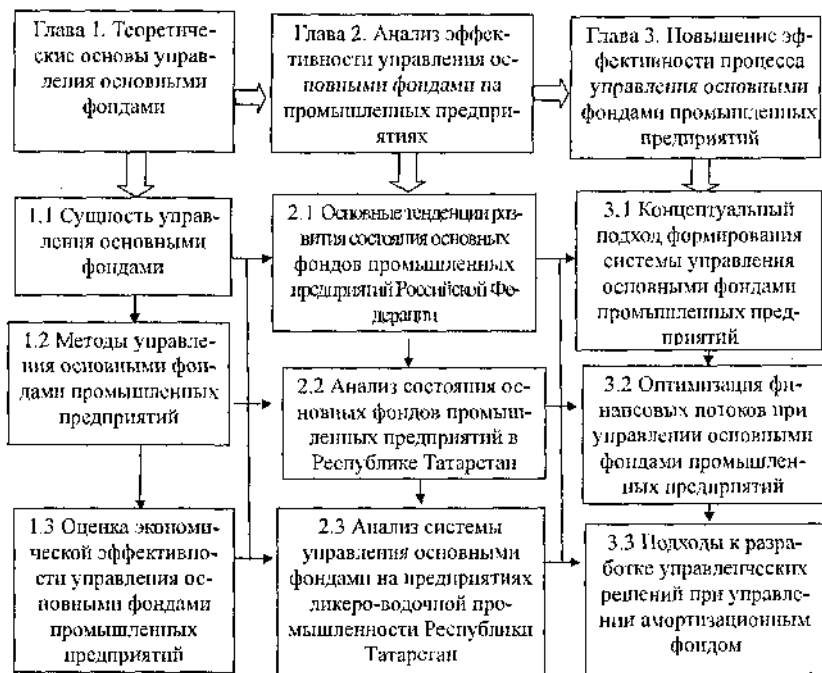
Глава 1. Теоретические основы управления основными фондами

Глава 2. Анализ эффективности управления основными фондами на промышленных предприятиях

Глава 3. Повышение эффективности процесса управления основными фондами промышленных предприятий

1.1 Сущность управления основными фондами

2.1 Основные тенденции развития состояния основных фондов промышленных предприятий Российской Федерации

3.1 Концептуальный подход формирования системы управления основными фондами промышленных предприятий

1.2 Методы управления основными фондами промышленных предприятий

2.2 Анализ состояния основных фондов промышленных предприятий в Республике Татарстан

3.2 Оптимизация финансовых потоков при управлении основными фондами промышленных предприятий

1.3 Оценка экономической эффективности управления основными фондами промышленных предприятий

2.3 Анализ системы управления основными фондами на предприятиях ликеро-водочной промышленности Республики Татарстан

3.3 Подходы к разработке управленческих решений при управлении амортизационным фондом